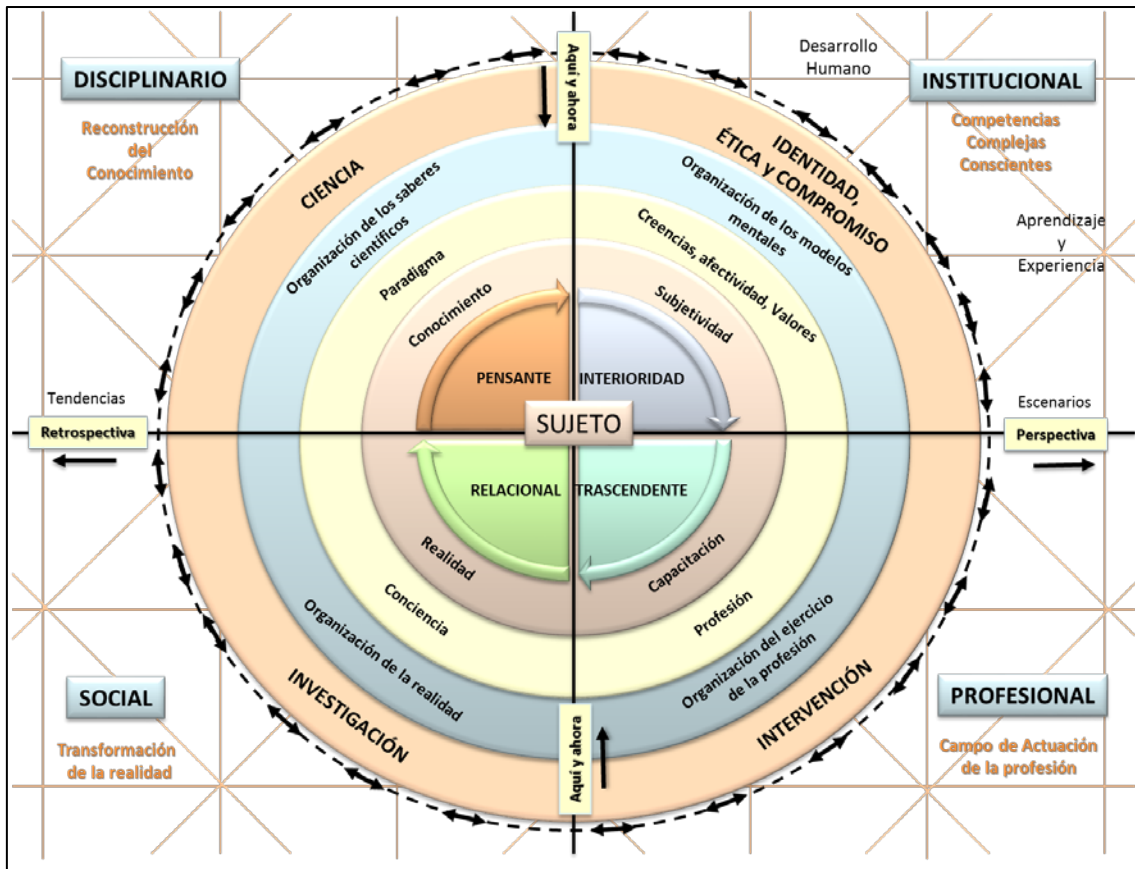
DISCIPLINARIO

Reconstrucción del Conocimiento

Aquí y ahora

Desarrollo Humano

INSTITUCIONAL

Competencias Complejas Conscientes

CIENCIA

IDENTIDAD, ÉTICA Y COMPROMISO

Organización de los saberes científicos

Organización de los modelos mentales

Aprendizaje y Experiencia

Paradigma

Creencias, afectividad, Valores

Conocimiento

Subjetividad

PENSANTE

INTERIORIDAD

Tendencias

Retrospectiva

SUJETO

Escenarios

Perspectiva

RELACIONAL

TRASCENDENTE

Realidad

Capacitación

Conciencia

Profesión

Organización de la realidad

Organización del ejercicio de la profesión

SOCIAL

INVESTIGACIÓN

INTERVENCIÓN

PROFESIONAL

Transformación de la realidad

Aquí y ahora

Campo de Actuación de la profesión